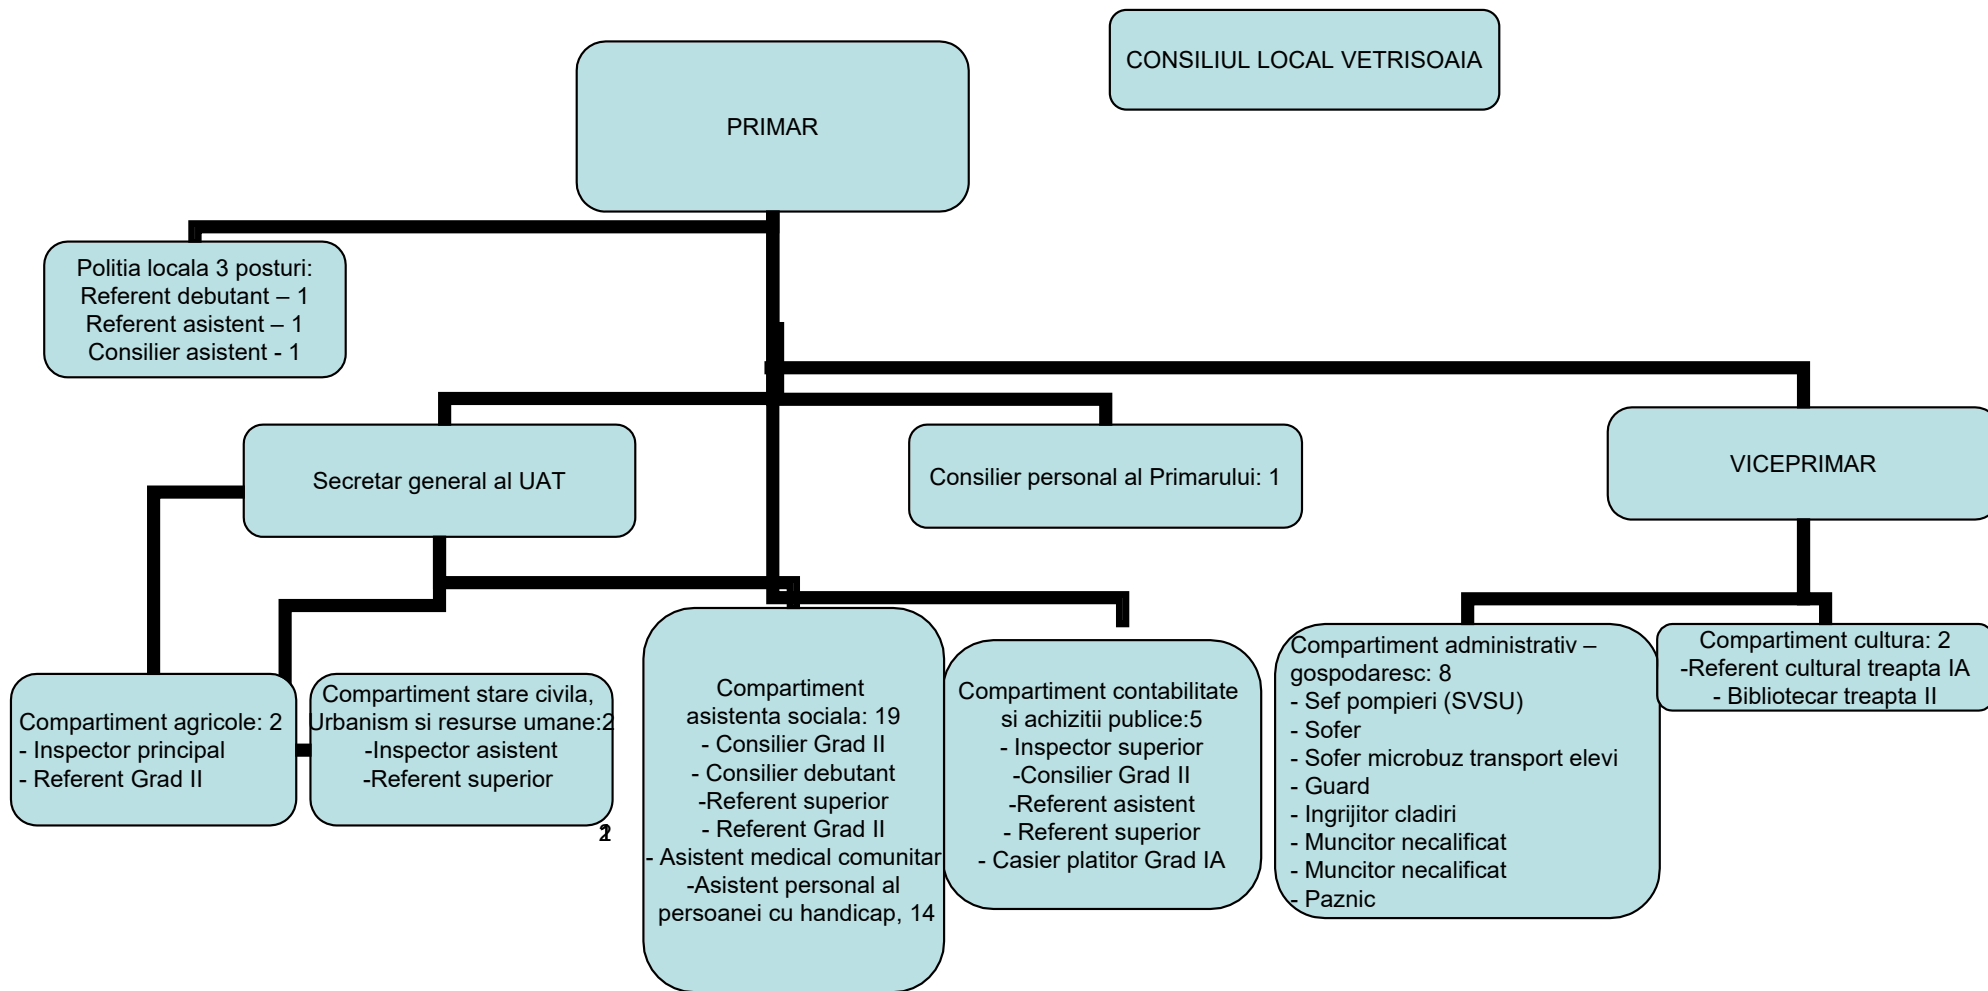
CONSILIUL LOCAL VETRISOAIA

PRIMAR

Politia locala 3 posturi:
Referent debutant – 1
Referent asistent – 1
Consilier asistent - 1

Secretar general al UAT

Consilier personal al Primarului: 1

VICEPRIMAR

Compartiment agricole: 2
- Inspector principal
- Referent Grad II

Compartiment stare civila, Urbanism si resurse umane:2
-Inspector asistent
-Referent superior

2

Compartiment asistenta sociala: 19
- Consilier Grad II
- Consilier debutant
-Referent superior
- Referent Grad II
- Asistent medical comunitar
-Asistent personal al persoanei cu handicap, 14

Compartiment contabilitate si achizitii publice:5
- Inspector superior
-Consilier Grad II
-Referent asistent
- Referent superior
- Casier platitor Grad IA

Compartiment administrativ – gospodaresc: 8
- Sef pompieri (SVSU)
- Sofer
- Sofer microbuz transport elevi
- Guard
- Ingrijitor cladiri
- Muncitor necalificat
- Muncitor necalificat
- Paznic

Compartiment cultura: 2
-Referent cultural treapta IA
- Bibliotecar treapta II